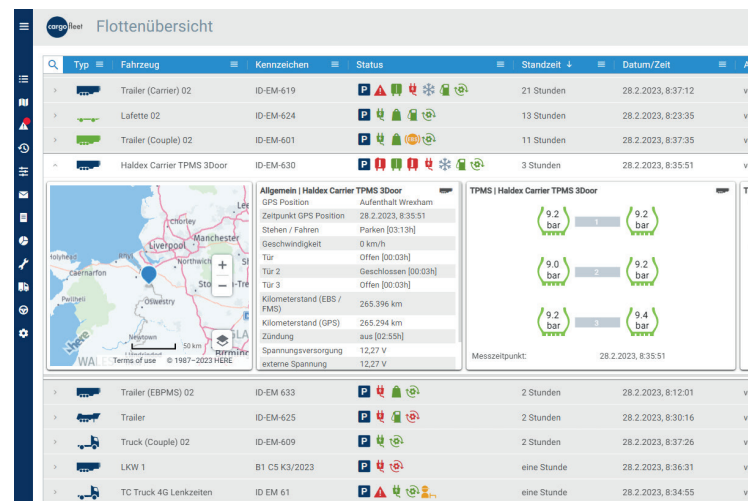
cargofleet Flottenübersicht

| Typ | Fahrzeug | Kennzeichen | Status | Standzeit ↓ | Datum/Zeit |
|---|---|---|---|---|---|
| | Trailer (Carrier) 02 | ID-EM-619 | P | 21 Stunden | 28.2.2023, 8:37:12 |
| | Lafette 02 | ID-EM-624 | P | 13 Stunden | 28.2.2023, 8:23:35 |
| | Trailer (Couple) 02 | ID-EM-601 | P EBS | 11 Stunden | 28.2.2023, 8:37:35 |
| | Haldex Carrier TPMS 3Door | ID-EM-630 | P | 3 Stunden | 28.2.2023, 8:35:51 |

Lancaster, Blackpool, Preston, Leeds, Southport, Liverpool, Manchester, Caernarfon, Chester, Stoke-on-Trent, Pwllheli, Oswestry, Newtown, WALES, Birmin, Terms of use © 1987–2023 HERE

Allgemein | Haldex Carrier TPMS 3Door

| | |
|---|---|
| GPS Position | Aufenthalt Wrexham |
| Zeitpunkt GPS Position | 28.2.2023, 8:35:51 |
| Stehen / Fahren | Parken [03:13h] |
| Geschwindigkeit | 0 km/h |
| Tür | Offen [00:03h] |
| Tür 2 | Geschlossen [00:03h] |
| Tür 3 | Offen [00:03h] |
| Kilometerstand (EBS / FMS) | 265.396 km |
| Kilometerstand (GPS) | 265.294 km |
| Zündung | aus [02:55h] |
| Spannungsversorgung | 12,27 V |
| externe Spannung | 12,27 V |

TPMS | Haldex Carrier TPMS 3Door

9.2 bar 1 9.2 bar
9.0 bar 2 9.2 bar
9.2 bar 3 9.4 bar

Messzeitpunkt: 28.2.2023, 8:35:51

| Typ | Fahrzeug | Kennzeichen | Status | Standzeit | Datum/Zeit |
|---|---|---|---|---|---|
| | Trailer (EBPMS) 02 | ID-EM 633 | P | 2 Stunden | 28.2.2023, 8:12:01 |
| | Trailer | ID-EM-625 | P | 2 Stunden | 28.2.2023, 8:30:16 |
| | Truck (Couple) 02 | ID-EM-609 | P | 2 Stunden | 28.2.2023, 8:37:26 |
| | LKW 1 | B1 C5 K3/2023 | P | eine Stunde | 28.2.2023, 8:36:31 |
| | TC Truck 4G Lenkzeiten | ID EM 61 | P | eine Stunde | 28.2.2023, 8:34:55 |